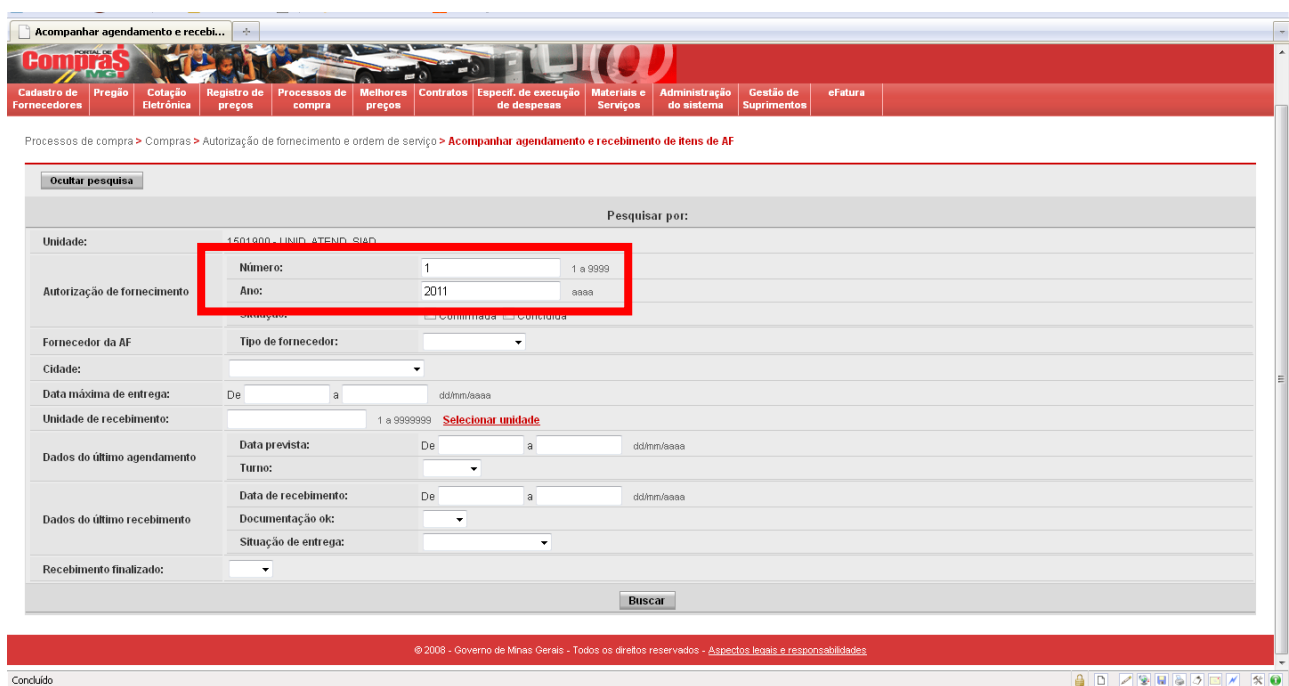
Acompanhar agendamento e recebi...

PORTAL DE Compras MG

Cadastro de Fornecedores | Pregão | Cotação Eletrônica | Registro de preços | Processos de compra | Melhores preços | Contratos | Especif. de execução de despesas | Materiais e Serviços | Administração do sistema | Gestão de Suprimentos | eFatura

Processos de compra > Compras > Autorização de fornecimento e ordem de serviço > Acompanhar agendamento e recebimento de itens de AF

Ocultar pesquisa

Pesquisar por:

Unidade: 1501900 - UNID. ATEND. SIAD

Autorização de fornecimento
Número: 1 1 a 9999
Ano: 2011 aaaa
Situação: Confirmada Concluída

Fornecedor da AF
Tipo de fornecedor:

Cidade:

Data máxima de entrega: De a dd/mm/aaaa

Unidade de recebimento: 1 a 9999999 Selecionar unidade

Dados do último agendamento
Data prevista: De a dd/mm/aaaa
Turno:

Dados do último recebimento
Data de recebimento: De a dd/mm/aaaa
Documentação ok:
Situação de entrega:

Recebimento finalizado:

Buscar

© 2008 - Governo de Minas Gerais - Todos os direitos reservados - Aspectos legais e responsabilidades

Concluído